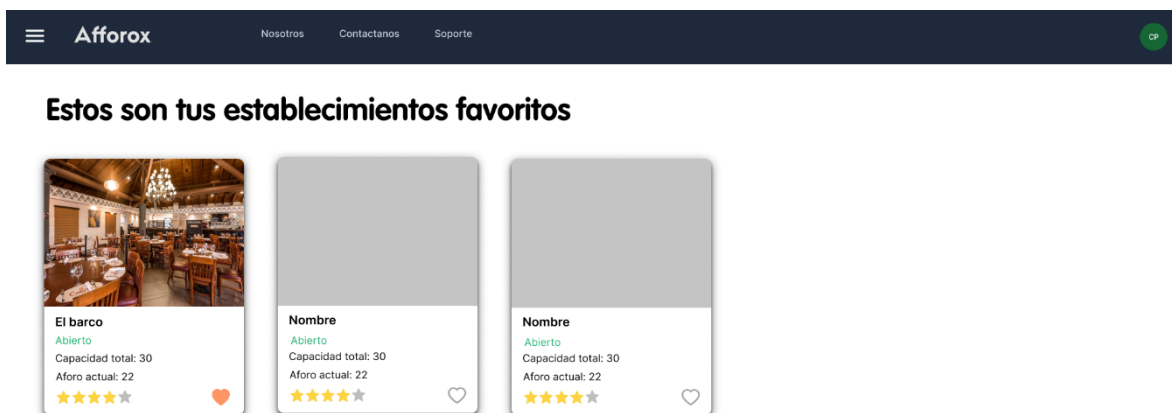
Afforox

Nosotros Contactanos Soporte

CP

Estos son tus establecimientos favoritos

El barco
Abierto
Capacidad total: 30
Aforo actual: 22

Nombre
Abierto
Capacidad total: 30
Aforo actual: 22

Nombre
Abierto
Capacidad total: 30
Aforo actual: 22